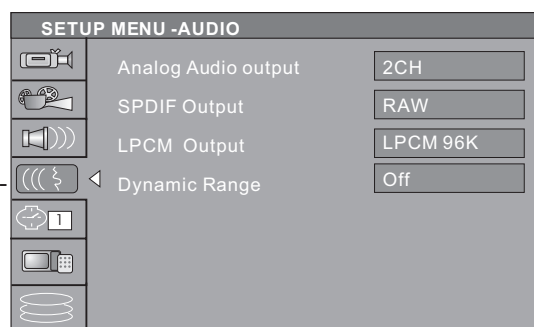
SETUP MENU -AUDIO

1

Analog Audio output
SPDIF Output
LPCM Output
Dynamic Range

| | |
|---|---|
| Analog Audio output | 2CH |
| SPDIF Output | RAW |
| LPCM Output | LPCM 96K |
| Dynamic Range | Off |